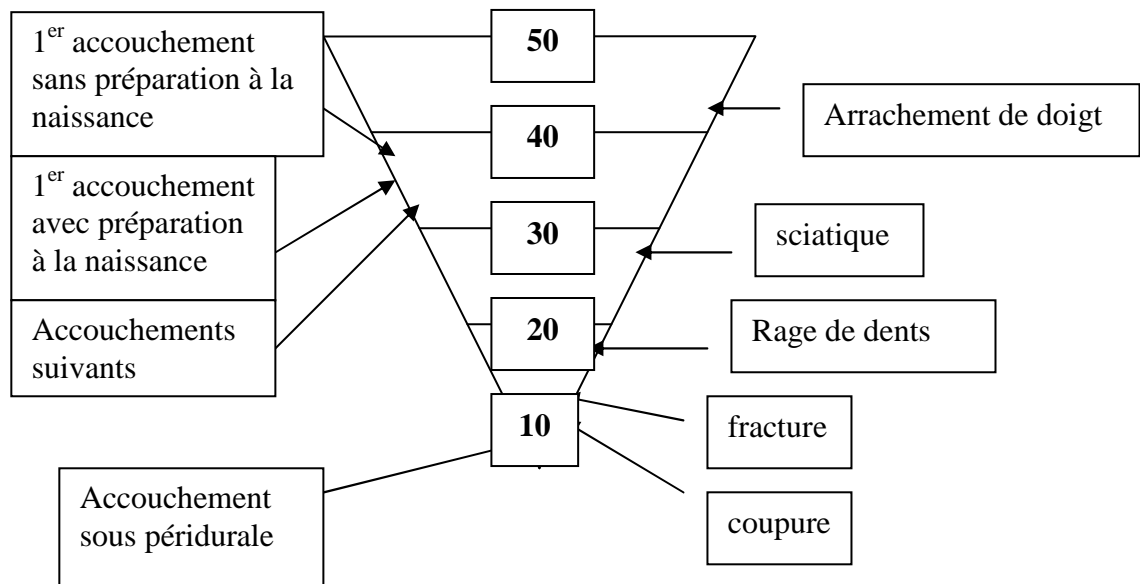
1$^{er}$ accouchement sans préparation à la naissance

1$^{er}$ accouchement avec préparation à la naissance

Accouchements suivants

Accouchement sous péridurale

50

40

30

20

10

Arrachement de doigt

sciatique

Rage de dents

fracture

coupure